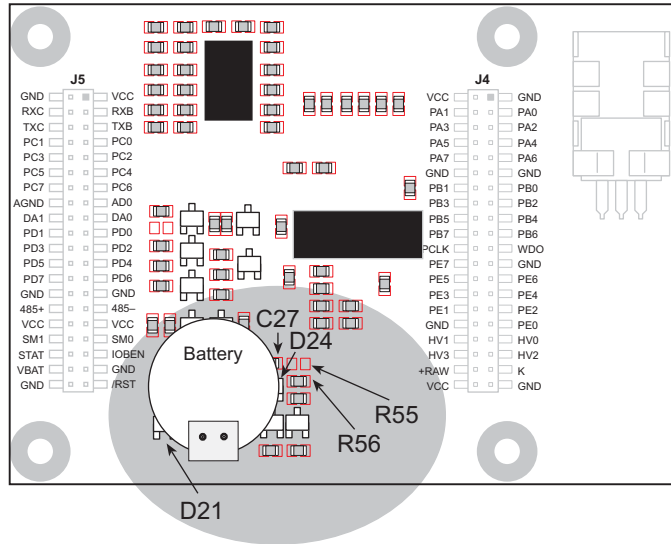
J5

GND VCC
RXC RXB
TXC TXB
PC1 PC0
PC3 PC2
PC5 PC4
PC7 PC6
AGND AD0
DA1 DA0
PD1 PD0
PD3 PD2
PD5 PD4
PD7 PD6
GND GND
485+ 485–
VCC VCC
SM1 SM0
STAT IOBEN
VBAT GND
GND /RST

J4

VCC GND
PA1 PA0
PA3 PA2
PA5 PA4
PA7 PA6
GND GND
PB1 PB0
PB3 PB2
PB5 PB4
PB7 PB6
PCLK WDO
PE7 GND
PE5 PE6
PE3 PE4
PE1 PE2
GND PE0
HV1 HV0
HV3 HV2
+RAW K
VCC GND

Battery

C27

D24

R55

R56

D21